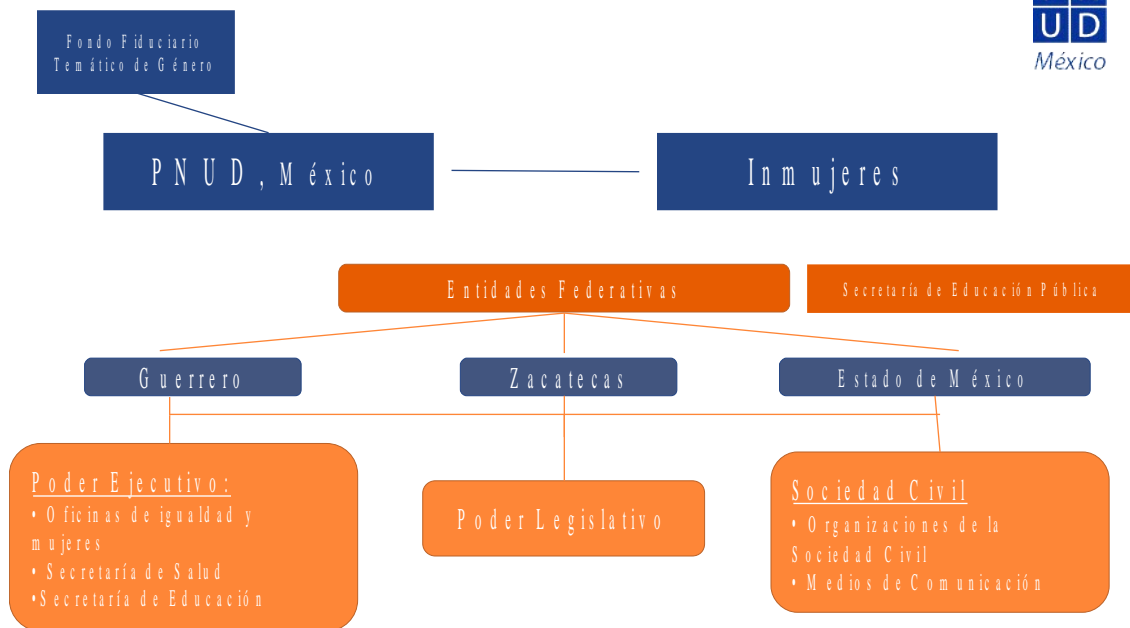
UD
México

Fondo Fiduciario Temático de Género

PNUD, México

Inmujeres

Entidades Federativas

Secretaría de Educación Pública

Guerrero

Zacatecas

Estado de México

Poder Ejecutivo:
• Oficinas de igualdad y mujeres
• Secretaría de Salud
•Secretaría de Educación

Poder Legislativo

Sociedad Civil
• Organizaciones de la Sociedad Civil
• Medios de Comunicación